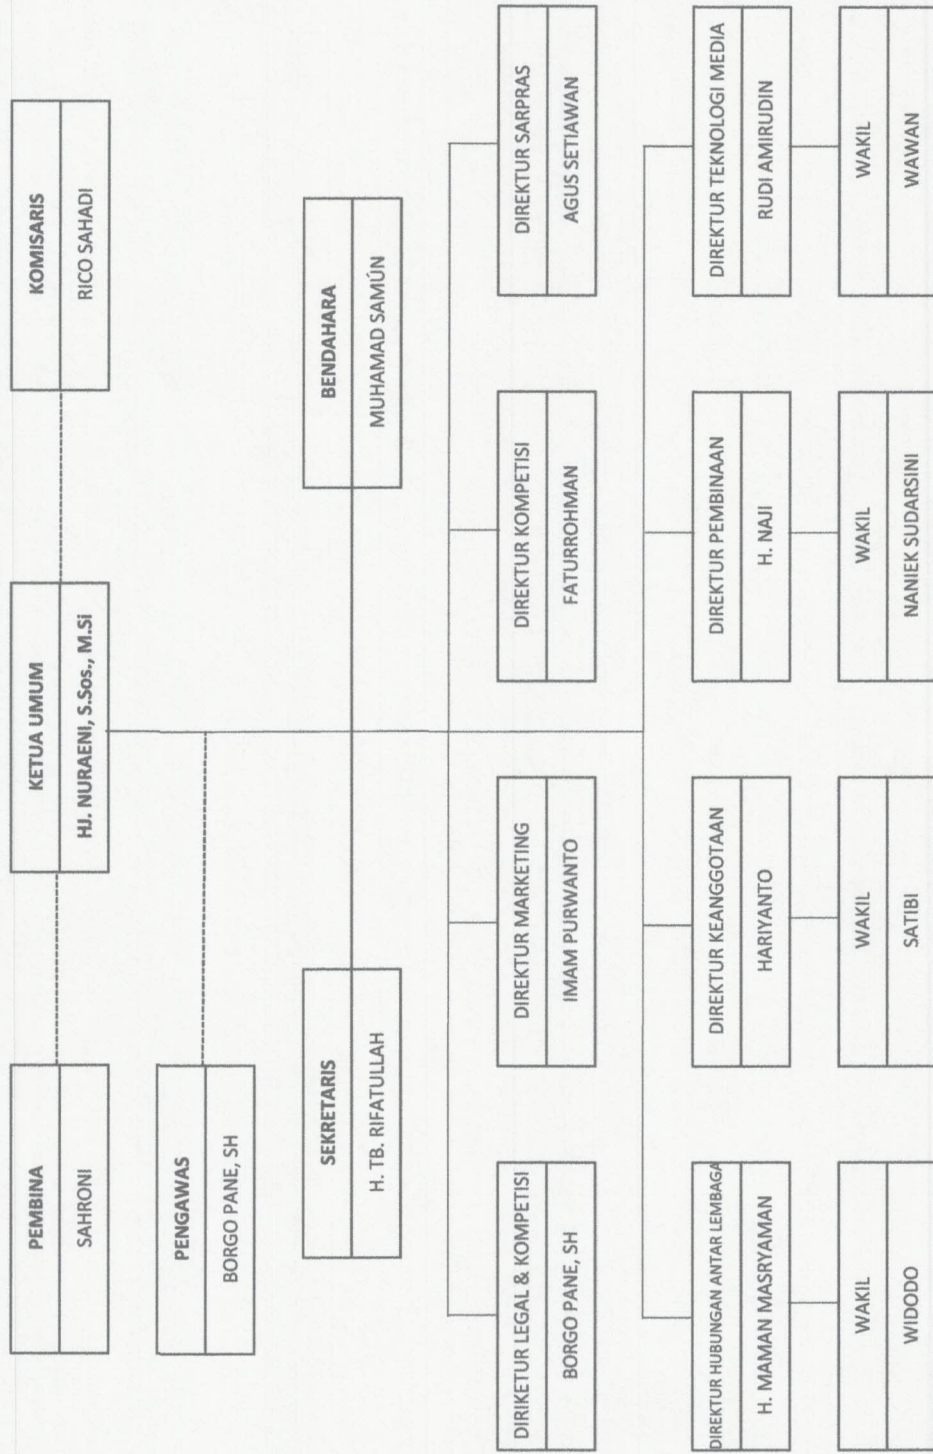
PEMBINA
SAHRONI

KETUA UMUM
HJ. NURAENI, S.Sos., M.Si

KOMISARIS
RICO SAHADI

PENGAWAS
BORGO PANE, SH

SEKRETARIS
H. TB. RIFATULLAH

BENDAHARA
MUHAMAD SAMÚN

DIRIKETUR LEGAL & KOMPETISI
BORGO PANE, SH

DIREKTUR MARKETING
IMAM PURWANTO

DIREKTUR KOMPETISI
FATURROHMAN

DIREKTUR SARPRAS
AGUS SETIAWAN

DIREKTUR HUBUNGAN ANTAR LEMBAGA
H. MAMAN MASRYAMAN

DIREKTUR KEANGGOTAAN
HARIYANTO

DIREKTUR PEMBINAAN
H. NAJI

DIREKTUR TEKNOLOGI MEDIA
RUDI AMIRUDIN

WAKIL
WIDODO

WAKIL
SATIBI

WAKIL
NANIEK SUDARSINI

WAKIL
WAWAN